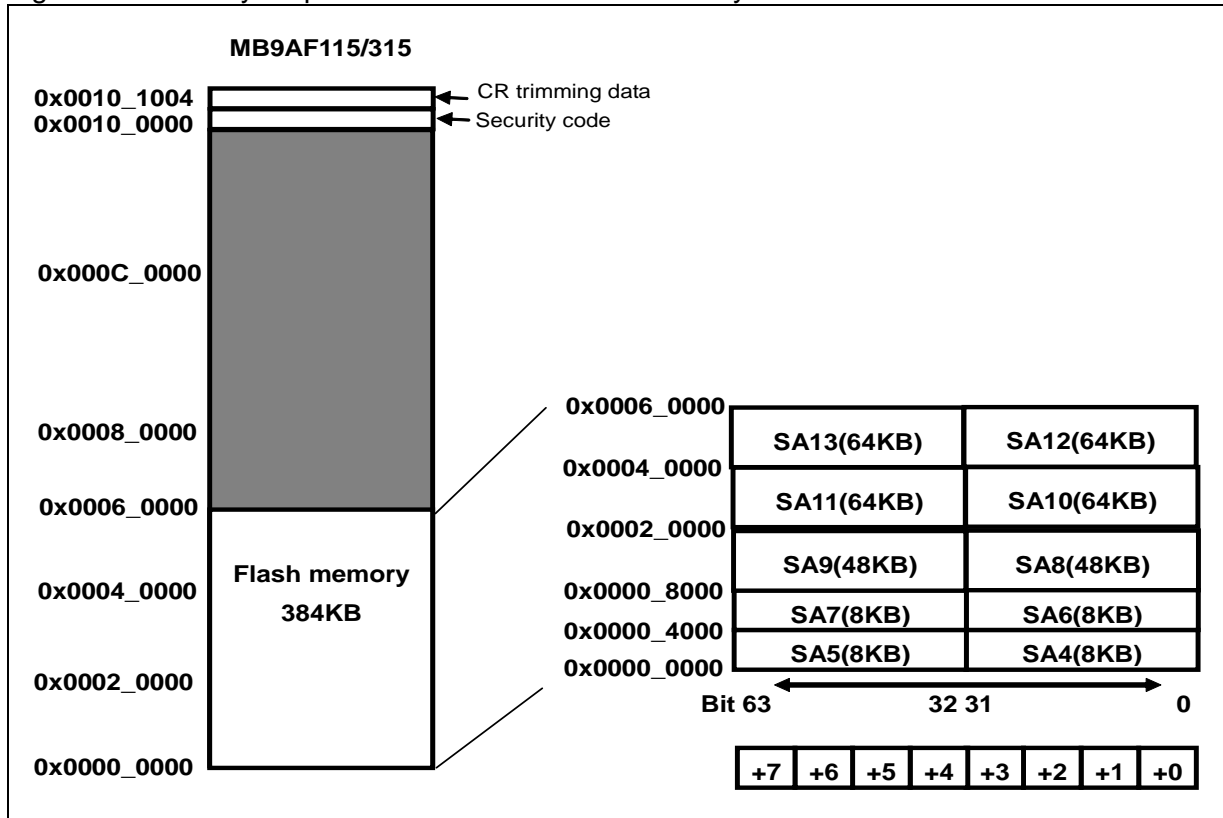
MB9AF115/315

0x0010_1004
CR trimming data
0x0010_0000
Security code

0x000C_0000

0x0008_0000

0x0006_0000

Flash memory
384KB

0x0004_0000

0x0002_0000

0x0000_0000

0x0006_0000
SA13(64KB) SA12(64KB)
0x0004_0000
SA11(64KB) SA10(64KB)
0x0002_0000
SA9(48KB) SA8(48KB)
0x0000_8000
SA7(8KB) SA6(8KB)
0x0000_4000
SA5(8KB) SA4(8KB)
0x0000_0000

Bit 63 32 31 0

| +7 | +6 | +5 | +4 | +3 | +2 | +1 | +0 |
|---|---|---|---|---|---|---|---|